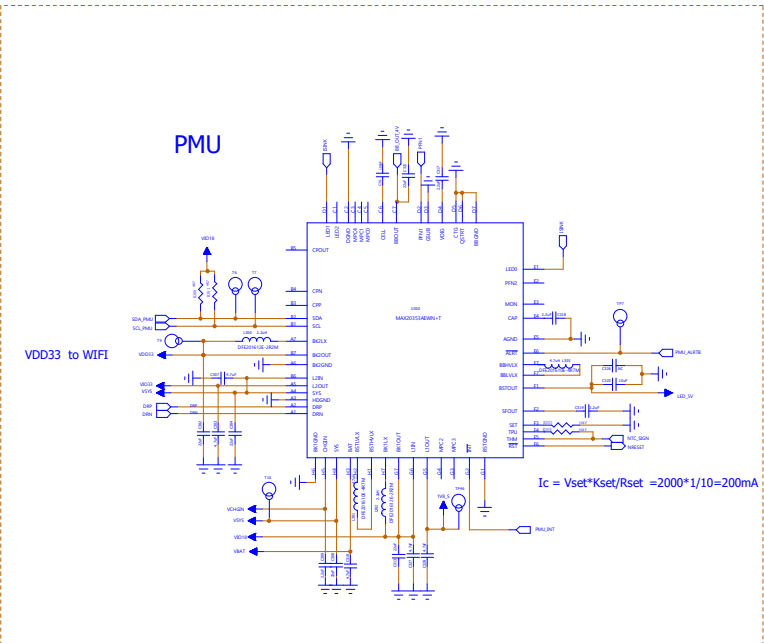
PMU

VDD33 to WIFI

Ic = Vset*Kset/Rset =2000*1/10=200mA

MAX20353AEWN+T

VDD18
SDA_PMU
SCL_PMU
VDD33
VDD33
VSYS
DRP
DRN
VCHGIN
VSYS
VDD18
VBAT
PMU_INT
PMU_ALRTB
LED_5V
NTC_SIGN
NRESET

CPOUT
CPN
CPP
SDA
SCL
BK2LX
BK2OUT
BK2GND
L2IN
L2OUT
SYS
HDGND
DRP
DRN
LED0
PFN2
MON
CAP
AGND
ALRT
BBHVLX
BBLVLX
BSTOUT
SFOUT
SET
TPU
THM
RST
BK1GND
CHGIN
SYS
BAT
BSTHVLX
BSTLVLX
BK1LX
BK1OUT
L1IN
L1OUT
MPC2
MPC3
BSTGND
LED1
LED2
CVGND
MPC4
MPC1
MPC0
CELL
BBOUT
PFN1
GSUB
VDIG
CTG
QSTRT
BBGND
U000
TP7
TP8
TP6
TP1
L300
DFE201612E-2R2M
3.3uH
4.7uH
10uF
1uF
0.1uF
22uF